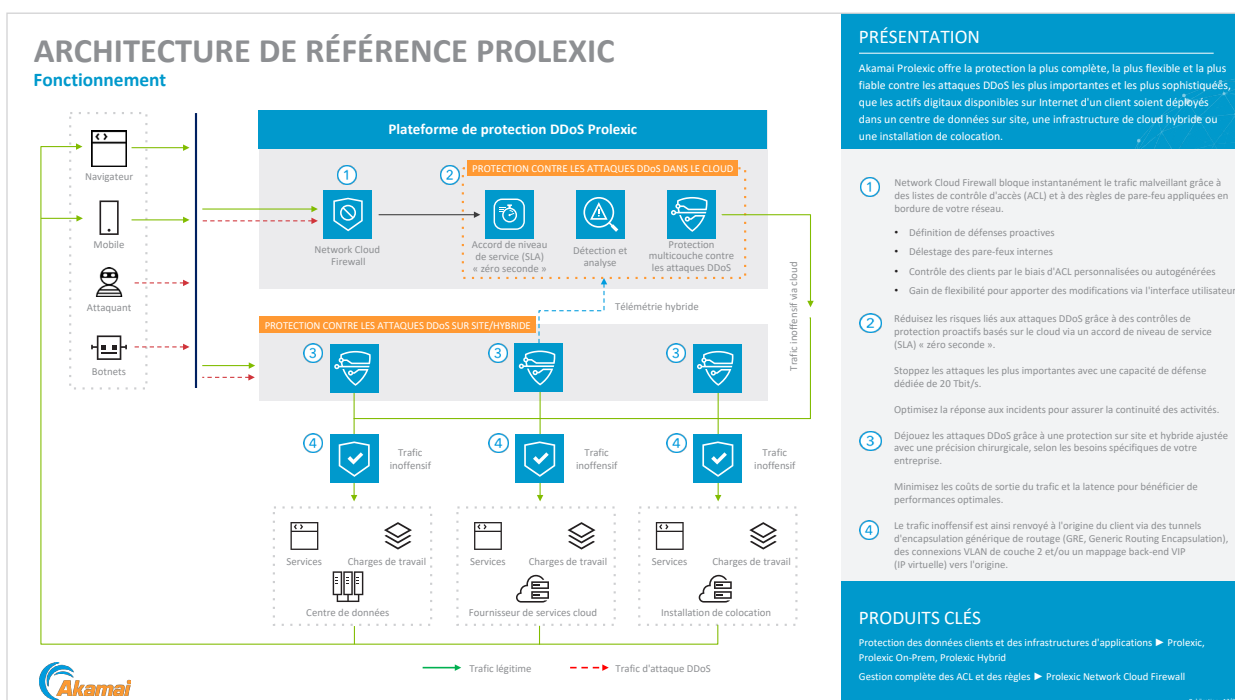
ARCHITECTURE DE RÉFÉRENCE PROLEXIC
Fonctionnement

Navigateur
Mobile
Attaquant
Botnets

Plateforme de protection DDoS Prolexic

1
Network Cloud Firewall

2
PROTECTION CONTRE LES ATTAQUES DDoS DANS LE CLOUD
Accord de niveau de service (SLA) « zéro seconde »
Détection et analyse
Protection multicouche contre les attaques DDoS

Télémétrie hybride
Trafic inoffensif via cloud

PROTECTION CONTRE LES ATTAQUES DDoS SUR SITE/HYBRIDE
3
3
3

4
Trafic inoffensif
4
Trafic inoffensif
4
Trafic inoffensif

Services
Charges de travail
Centre de données

Services
Charges de travail
Fournisseur de services cloud

Services
Charges de travail
Installation de colocation

Trafic légitime
Trafic d'attaque DDoS

Akamai

PRÉSENTATION

Akamai Prolexic offre la protection la plus complète, la plus flexible et la plus fiable contre les attaques DDoS les plus importantes et les plus sophistiquées, que les actifs digitaux disponibles sur Internet d'un client soient déployés dans un centre de données sur site, une infrastructure de cloud hybride ou une installation de colocation.

1 Network Cloud Firewall bloque instantanément le trafic malveillant grâce à des listes de contrôle d'accès (ACL) et à des règles de pare-feu appliquées en bordure de votre réseau.

• Définition de défenses proactives
• Délestage des pare-feux internes
• Contrôle des clients par le biais d'ACL personnalisées ou autogénérées
• Gain de flexibilité pour apporter des modifications via l'interface utilisateur

2 Réduisez les risques liés aux attaques DDoS grâce à des contrôles de protection proactifs basés sur le cloud via un accord de niveau de service (SLA) « zéro seconde ».

Stoppez les attaques les plus importantes avec une capacité de défense dédiée de 20 Tbit/s.

Optimisez la réponse aux incidents pour assurer la continuité des activités.

3 Déjouez les attaques DDoS grâce à une protection sur site et hybride ajustée avec une précision chirurgicale, selon les besoins spécifiques de votre entreprise.

Minimisez les coûts de sortie du trafic et la latence pour bénéficier de performances optimales.

4 Le trafic inoffensif est ainsi renvoyé à l'origine du client via des tunnels d'encapsulation générique de routage (GRE, Generic Routing Encapsulation), des connexions VLAN de couche 2 et/ou un mappage back-end VIP (IP virtuelle) vers l'origine.

PRODUITS CLÉS

Protection des données clients et des infrastructures d'applications ► Prolexic, Prolexic On-Prem, Prolexic Hybrid

Gestion complète des ACL et des règles ► Prolexic Network Cloud Firewall